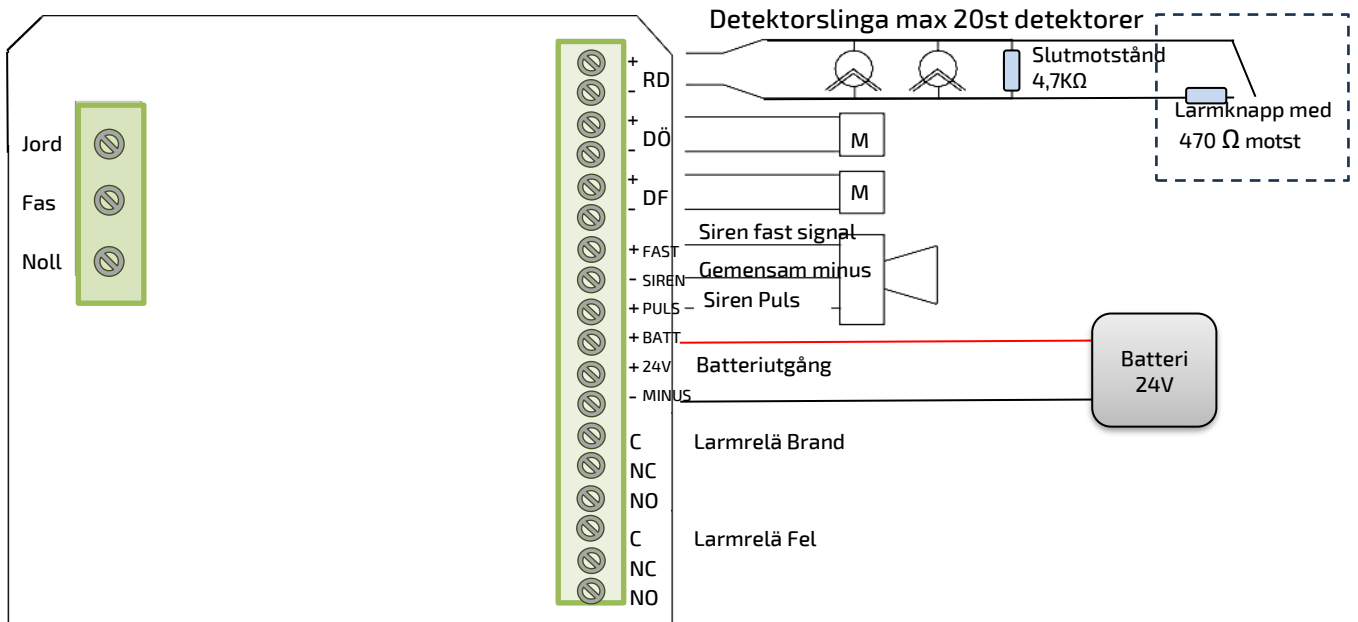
Detektorslinga max 20st detektorer

Slutmotstånd 4,7KΩ

Larmknapp med 470 Ω motst

Jord
Fas
Noll

+ RD -
+ DÖ -
+ DF -
+ FAST
- SIREN
+ PULS
+ BATT
+ 24V
- MINUS
C
NC
NO
C
NC
NO

M
M

Siren fast signal
Gemensam minus
Siren Puls

Batteriutgång

Batteri 24V

Larmrelä Brand

Larmrelä Fel